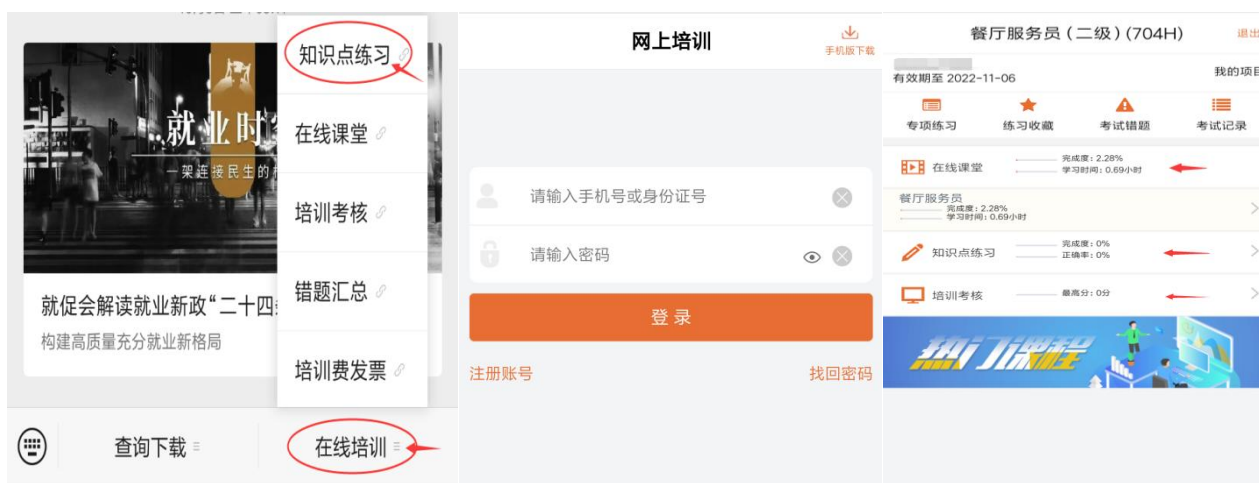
就业时
一架连接民生的
就促会解读就业新政“二十四
构建高质量充分就业新格局

知识点练习
在线课堂
培训考核
错题汇总
培训费发票

查询下载
在线培训

网上培训
手机版下载
请输入手机号或身份证号
请输入密码
登录
注册账号
找回密码

餐厅服务员（二级）(704H)
退出
有效期至 2022-11-06
我的项目
专项练习
练习收藏
考试错题
考试记录
在线课堂
完成度：2.28%
学习时间：0.69小时
餐厅服务员
完成度：2.28%
学习时间：0.69小时
知识点练习
完成度：0%
正确率：0%
培训考核
最高分：0分
热门课程